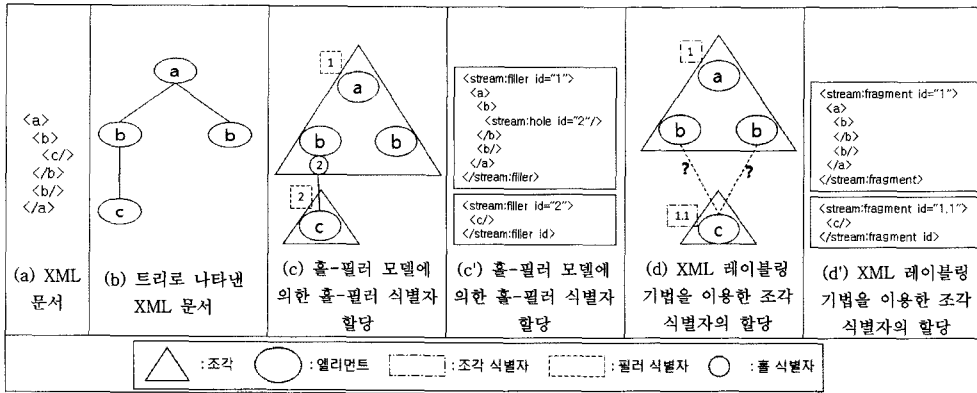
<a>
<b>
<c/>
</b>
<b/>
</a>

(a) XML 문서

a
b
b
c

(b) 트리로 나타낸 XML 문서

1
a
b
b
2
2
c

(c) 홀-필러 모델에 의한 홀-필러 식별자 할당

<stream:filler id="1">
<a>
<b>
<stream:hole id="2"/>
</b>
<b/>
</a>
</stream:filler>

<stream:filler id="2">
<c/>
</stream:filler id>

(c') 홀-필러 모델에 의한 홀-필러 식별자 할당

1
a
b
b
?
?
1.1
c

(d) XML 레이블링 기법을 이용한 조각 식별자의 할당

<stream:fragment id="1">
<a>
<b>
</b>
<b/>
</a>
</stream:fragment>

<stream:fragment id="1.1">
<c/>
</stream:fragment id>

(d') XML 레이블링 기법을 이용한 조각 식별자의 할당

: 조각 : 엘리먼트 : 조각 식별자 : 필러 식별자 : 홀 식별자